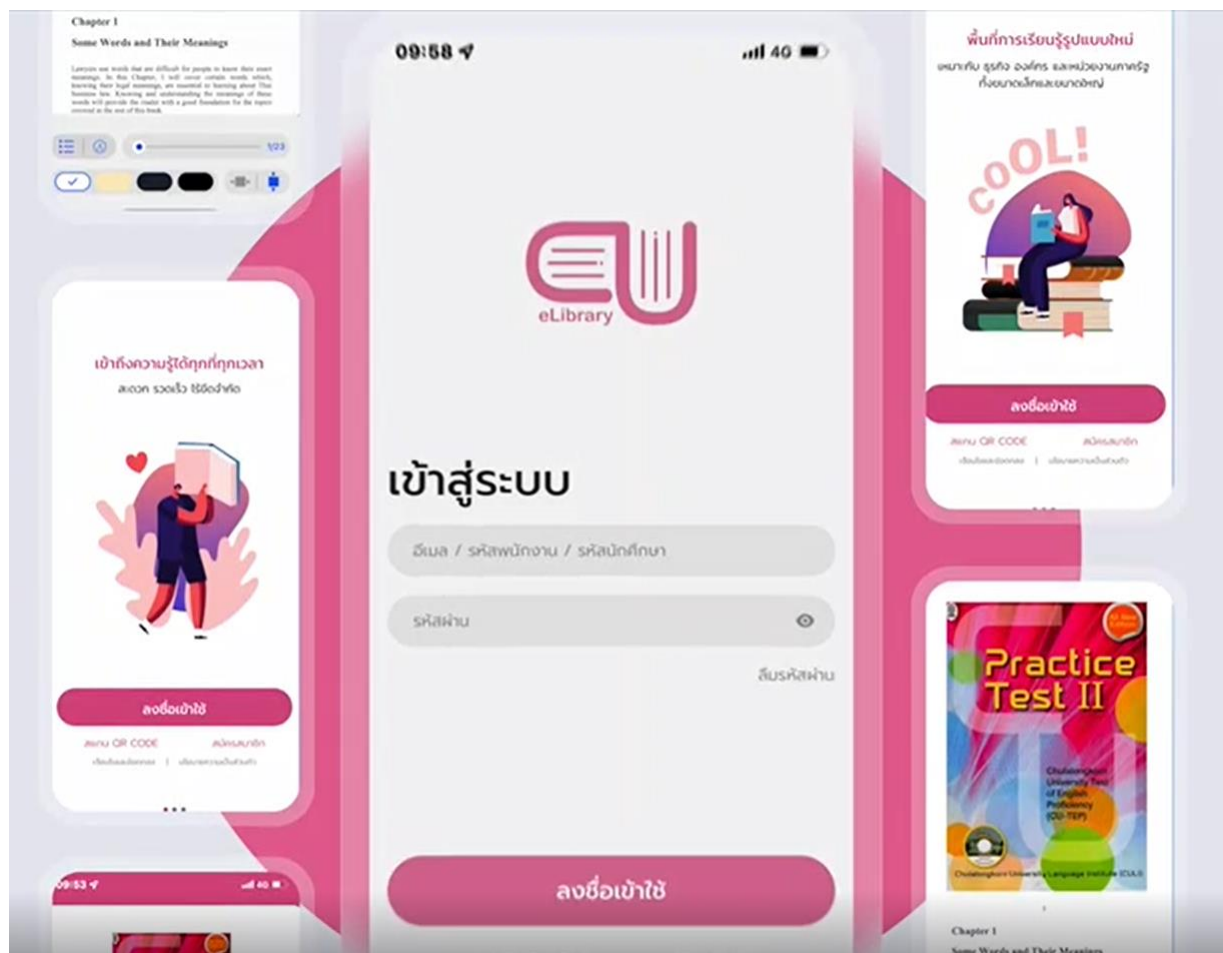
Chapter 1

Some Words and Their Meanings

Lawyers use words that are difficult for people to know their exact meanings. In this Chapter, I will cover certain words which, knowing their legal meanings, are essential to learning about Thai business law. Knowing and understanding the meanings of these words will provide the reader with a good foundation for the topics covered in the rest of this book.

1/23

09:58

4G

eLibrary

เข้าสู่ระบบ

อีเมล / รหัสพนักงาน / รหัสนักศึกษา

รหัสผ่าน

ลืมรหัสผ่าน

ลงชื่อเข้าใช้

เข้าถึงความรู้ได้ทุกที่ทุกเวลา

สะดวก รวดเร็ว ไร้ขีดจำกัด

ลงชื่อเข้าใช้

สแกน QR CODE

สมัครสมาชิก

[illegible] | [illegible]

09:53

4G

พื้นที่การเรียนรู้รูปแบบใหม่

เหมาะกับ ธุรกิจ องค์กร และหน่วยงานภาครัฐ ทั้งขนาดเล็กและขนาดใหญ่

cOOL!

ลงชื่อเข้าใช้

สแกน QR CODE

สมัครสมาชิก

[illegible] | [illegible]

Practice Test II

Chulalongkorn University Test of English Proficiency (CU-TEP)

Chulalongkorn University Language Institute (CULI)

Chapter 1

Some Words and Their Meanings